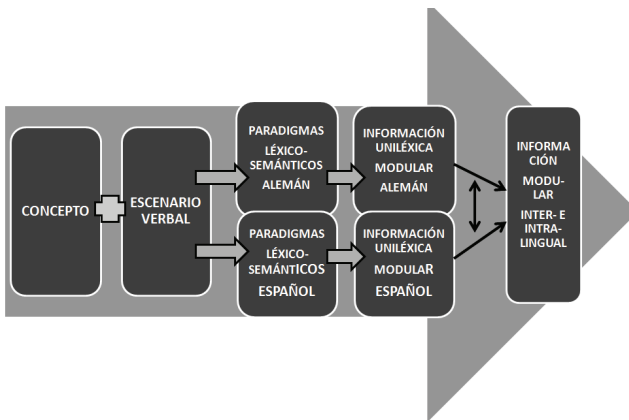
CONCEPTO

ESCENARIO VERBAL

PARADIGMAS LÉXICO-SEMÁNTICOS ALEMÁN

PARADIGMAS LÉXICO-SEMÁNTICOS ESPAÑOL

INFORMACIÓN UNILÉXICA MODULAR ALEMÁN

INFORMACIÓN UNILÉXICA MODULAR ESPAÑOL

INFORMACIÓN MODULAR INTER- E INTRALINGUAL